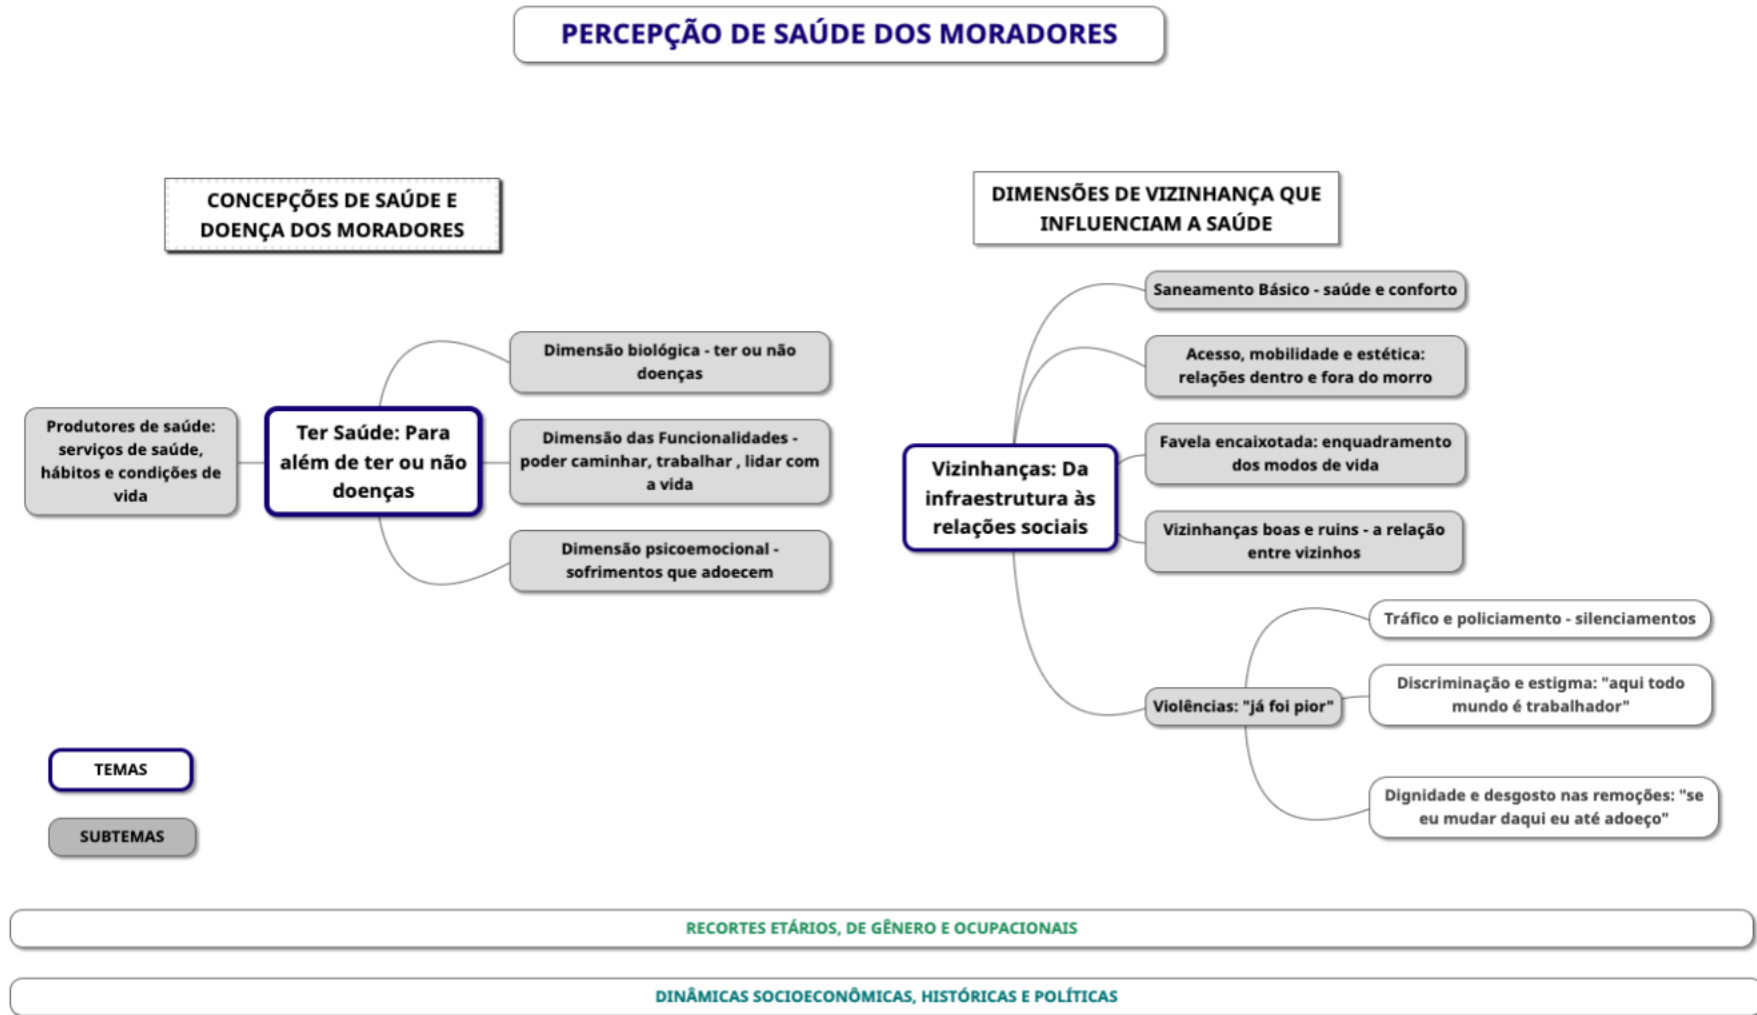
PERCEPÇÃO DE SAÚDE DOS MORADORES

CONCEPÇÕES DE SAÚDE E DOENÇA DOS MORADORES

Produtores de saúde: serviços de saúde, hábitos e condições de vida

Ter Saúde: Para além de ter ou não doenças

Dimensão biológica - ter ou não doenças

Dimensão das Funcionalidades - poder caminhar, trabalhar , lidar com a vida

Dimensão psicoemocional - sofrimentos que adoecem

DIMENSÕES DE VIZINHANÇA QUE INFLUENCIAM A SAÚDE

Vizinhanças: Da infraestrutura às relações sociais

Saneamento Básico - saúde e conforto

Acesso, mobilidade e estética: relações dentro e fora do morro

Favela encaixotada: enquadramento dos modos de vida

Vizinhanças boas e ruins - a relação entre vizinhos

Violências: "já foi pior"

Tráfico e policiamento - silenciamentos

Discriminação e estigma: "aqui todo mundo é trabalhador"

Dignidade e desgosto nas remoções: "se eu mudar daqui eu até adoeço"

TEMAS

SUBTEMAS

RECORTES ETÁRIOS, DE GÊNERO E OCUPACIONAIS

DINÂMICAS SOCIOECONÔMICAS, HISTÓRICAS E POLÍTICAS